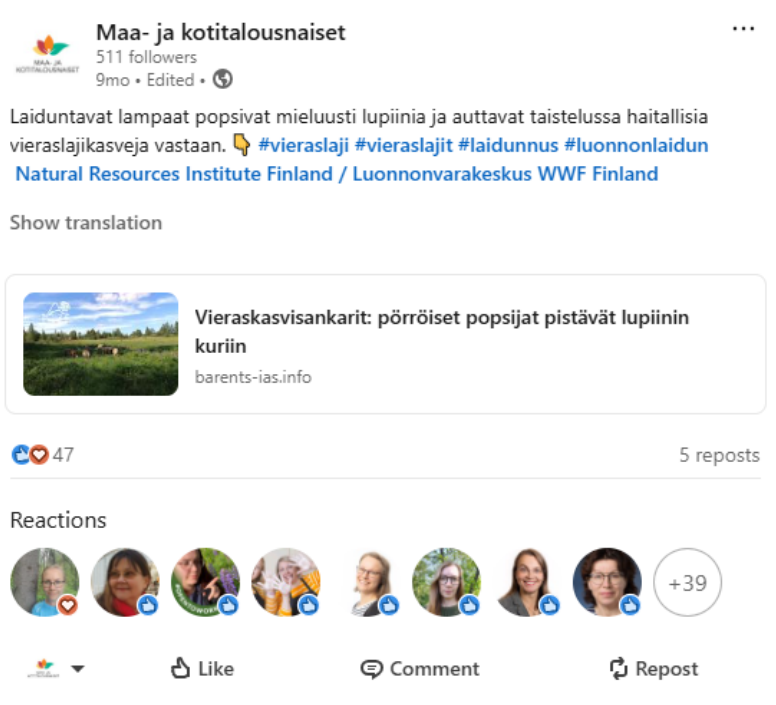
MAA- JA KOTITALOUSNAISET

Maa- ja kotitalousnaiset
511 followers
9mo • Edited •

Laiduntavat lampaat popsivat mieluusti lupiinia ja auttavat taistelussa haitallisia vieraslajikasveja vastaan. 👇 #vieraslaji #vieraslajit #laidunnus #luonnonlaidun Natural Resources Institute Finland / Luonnonvarakeskus WWF Finland

Show translation

Vieraskasvisankarit: pörröiset popsijat pistävät lupiinin kuriin
barents-ias.info

47

5 reposts

Reactions

+39

Like

Comment

Repost